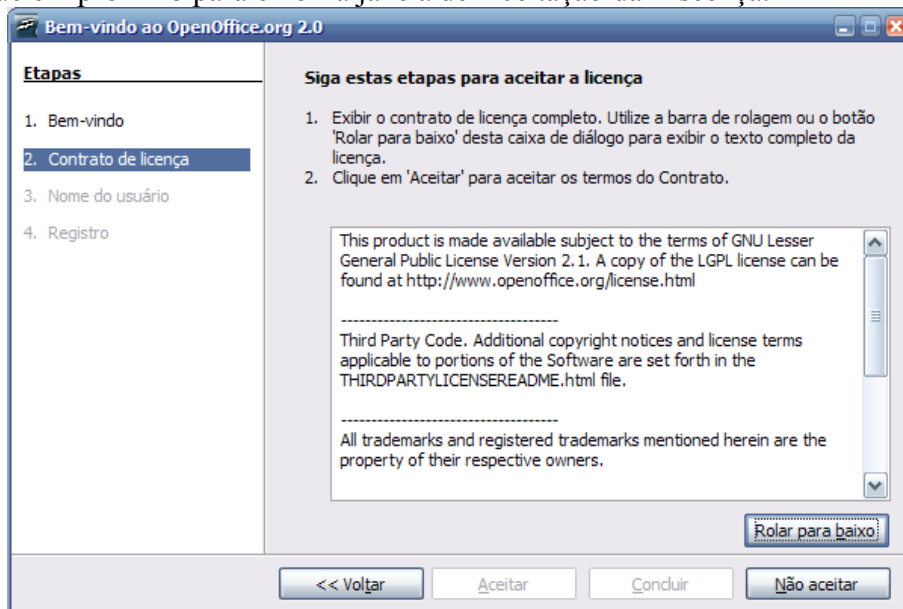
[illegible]

Bem-vindo ao OpenOffice.org 2.0

Etapas

1. Bem-vindo
2. Contrato de licença
3. Nome do usuário
4. Registro

Siga estas etapas para aceitar a licença

1. Exibir o contrato de licença completo. Utilize a barra de rolagem ou o botão 'Rolar para baixo' desta caixa de diálogo para exibir o texto completo da licença.
2. Clique em 'Aceitar' para aceitar os termos do Contrato.

This product is made available subject to the terms of GNU Lesser General Public License Version 2.1. A copy of the LGPL license can be found at http://www.openoffice.org/license.html

------------------------------------

Third Party Code. Additional copyright notices and license terms applicable to portions of the Software are set forth in the THIRDPARTYLICENSEREADME.html file.

------------------------------------

All trademarks and registered trademarks mentioned herein are the property of their respective owners.

Rolar para baixo

<< Voltar | Aceitar | Concluir | Não aceitar